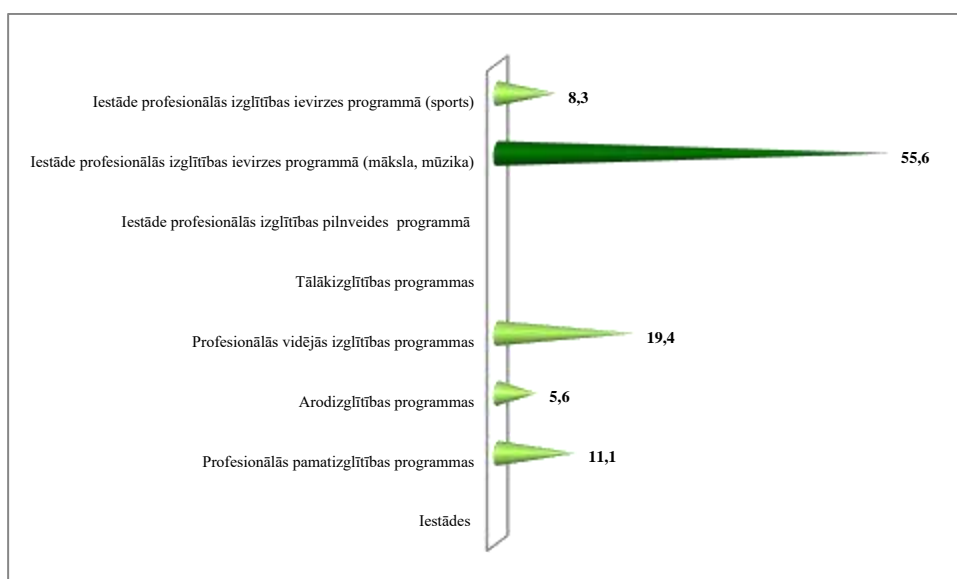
Iestāde profesionālās izglītības ievirzes programmā (sports) 8,3

Iestāde profesionālās izglītības ievirzes programmā (māksla, mūzika) 55,6

Iestāde profesionālās izglītības pilnveides programmā

Tālākizglītības programmas

Profesionālās vidējās izglītības programmas 19,4

Arodizglītības programmas 5,6

Profesionālās pamatizglītības programmas 11,1

Iestādes